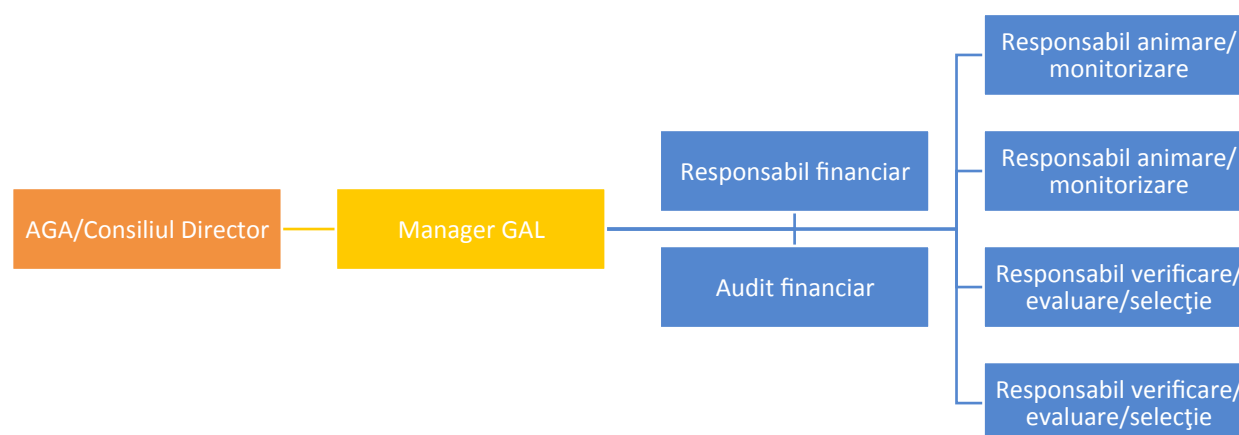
AGA/Consiliul Director

Manager GAL

Responsabil financiar

Audit financiar

Responsabil animare/ monitorizare

Responsabil animare/ monitorizare

Responsabil verificare/ evaluare/selecţie

Responsabil verificare/ evaluare/selecţie